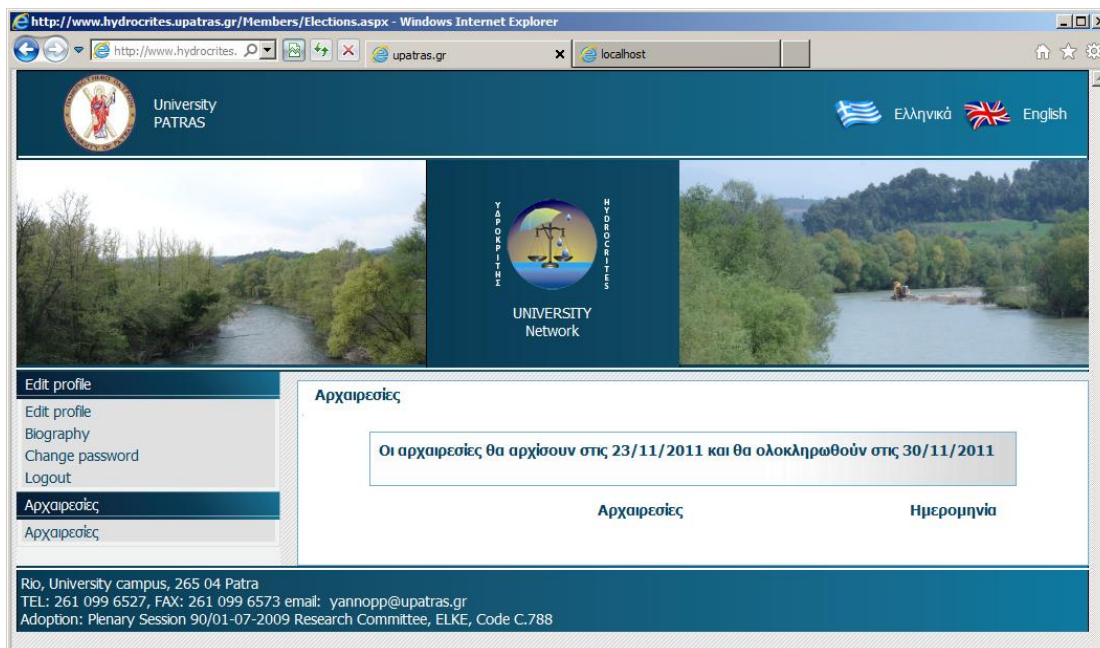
http://www.hydrocrites.upatras.gr/Members/Elections.aspx - Windows Internet Explorer

http://www.hydrocrites.

upatras.gr

localhost

University
PATRAS

Ελληνικά English

ΥΔΡΟΚΡΙΤΗΣ
HYDROCRITES

UNIVERSITY
Network

Edit profile
Edit profile
Biography
Change password
Logout
Αρχαιρεσίες
Αρχαιρεσίες

Αρχαιρεσίες

Οι αρχαιρεσίες θα αρχίσουν στις 23/11/2011 και θα ολοκληρωθούν στις 30/11/2011

Αρχαιρεσίες

Ημερομηνία

Rio, University campus, 265 04 Patra
TEL: 261 099 6527, FAX: 261 099 6573 email: yannopp@upatras.gr
Adoption: Plenary Session 90/01-07-2009 Research Committee, ELKE, Code C.788